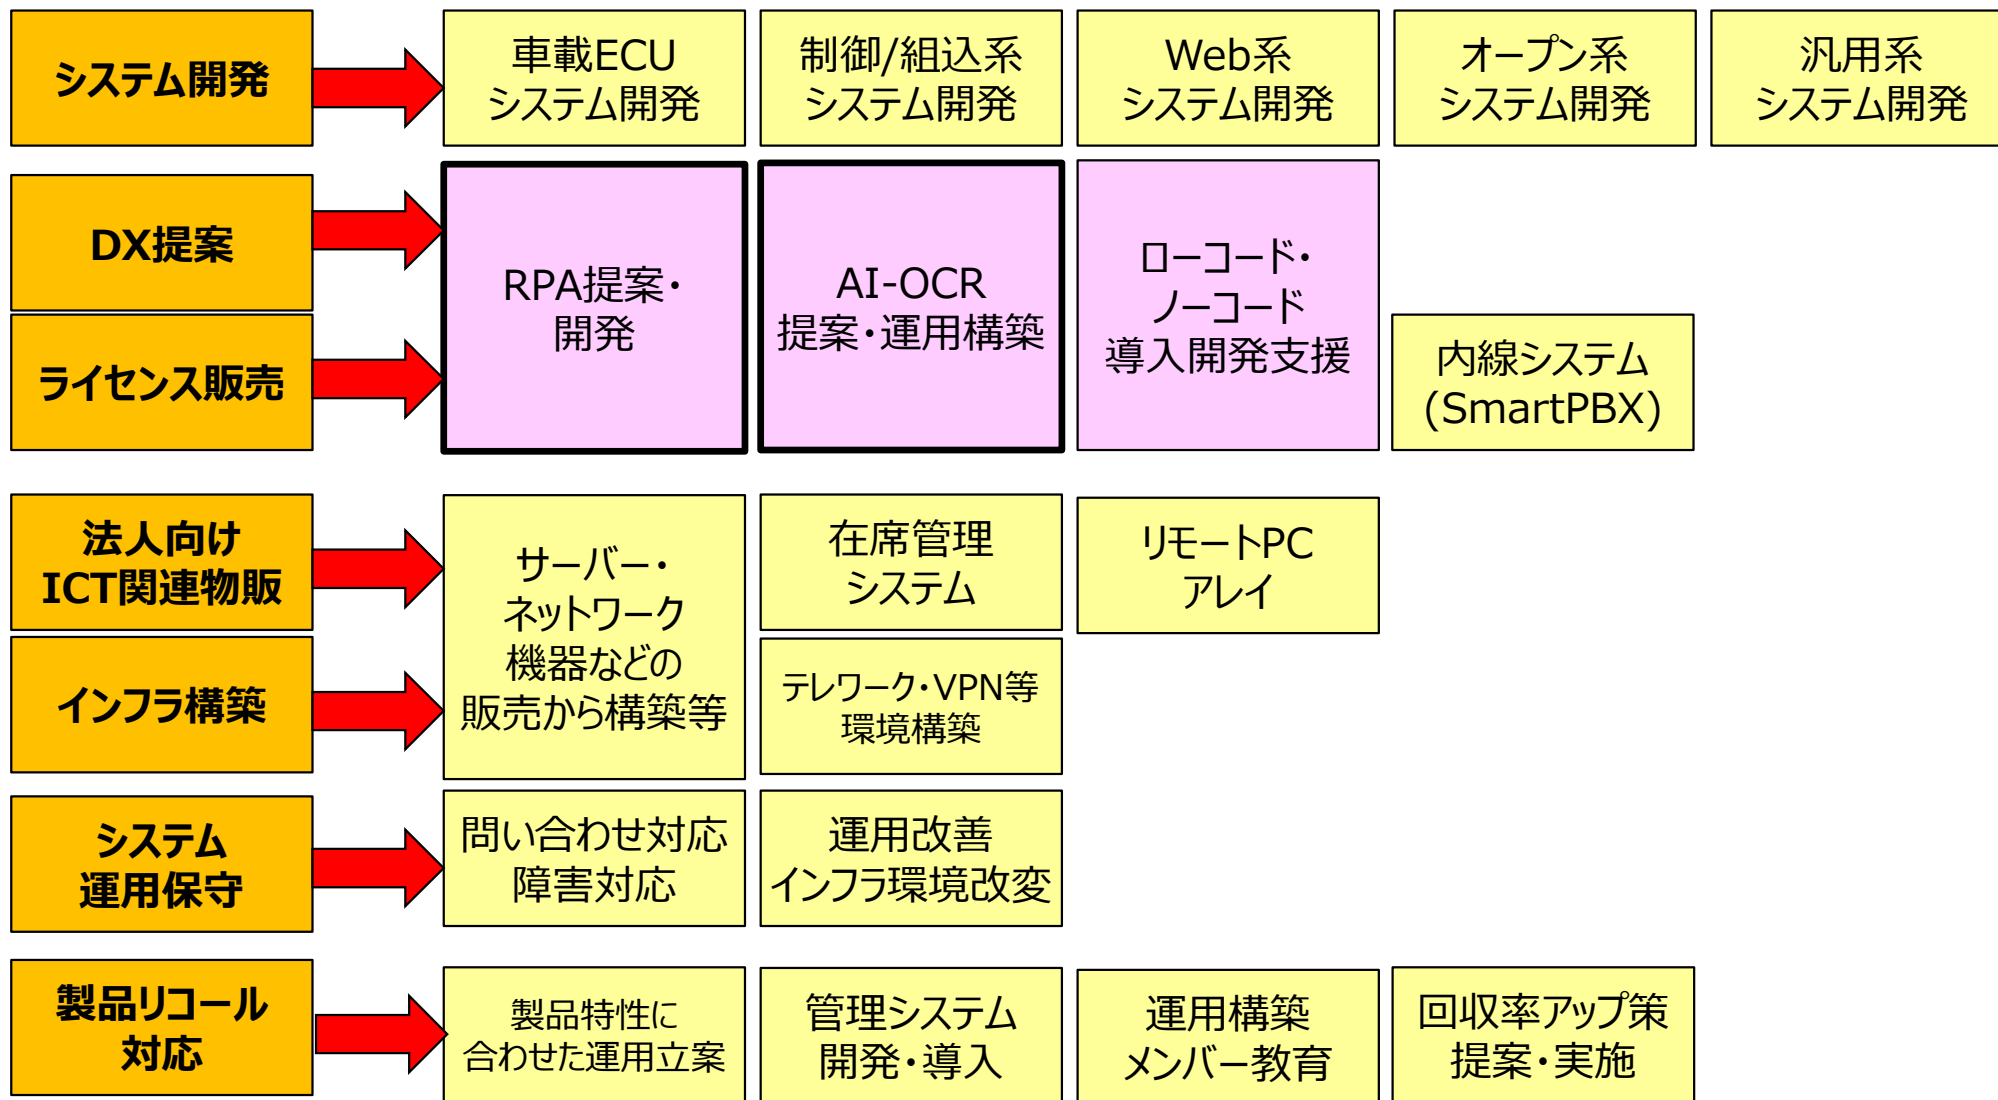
システム開発

車載ECU
システム開発

制御/組込系
システム開発

Web系
システム開発

オープン系
システム開発

汎用系
システム開発

DX提案

ライセンス販売

RPA提案・
開発

AI-OCR
提案・運用構築

ローコード・
ノーコード
導入開発支援

内線システム
(SmartPBX)

法人向け
ICT関連物販

インフラ構築

サーバー・
ネットワーク
機器などの
販売から構築等

在席管理
システム

リモートPC
アレイ

テレワーク・VPN等
環境構築

システム
運用保守

問い合わせ対応
障害対応

運用改善
インフラ環境改変

製品リコール
対応

製品特性に
合わせた運用立案

管理システム
開発・導入

運用構築
メンバー教育

回収率アップ策
提案・実施